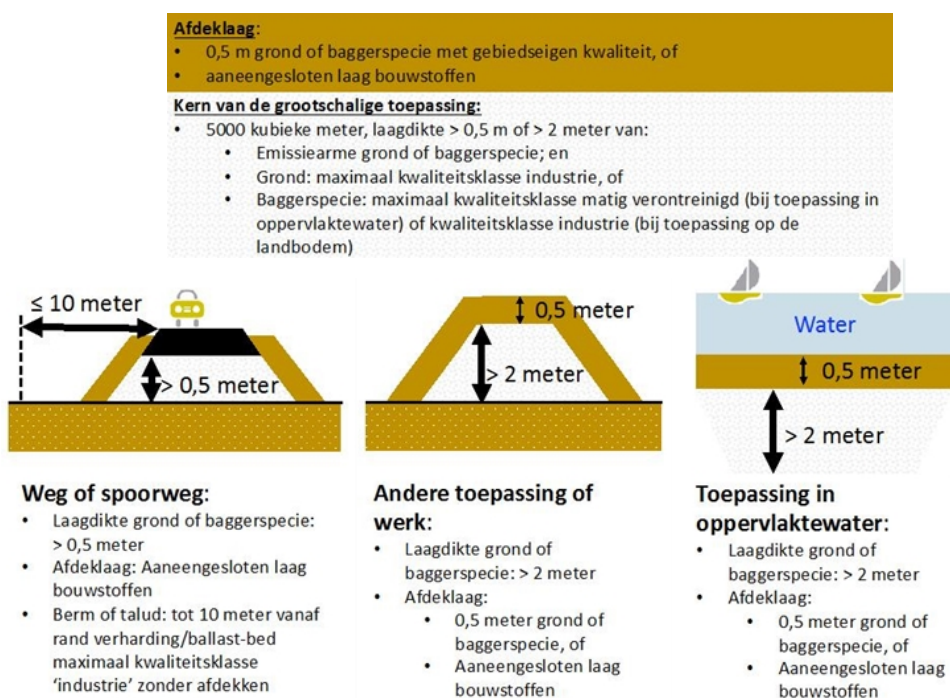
**Afdeklaag**:
- 0,5 m grond of baggerspecie met gebiedseigen kwaliteit, of
- aaneengesloten laag bouwstoffen

**Kern van de grootschalige toepassing:**
- 5000 kubieke meter, laagdikte > 0,5 m of > 2 meter van:
  - Emissiearme grond of baggerspecie; en
  - Grond: maximaal kwaliteitsklasse industrie, of
  - Baggerspecie: maximaal kwaliteitsklasse matig verontreinigd (bij toepassing in oppervlaktewater) of kwaliteitsklasse industrie (bij toepassing op de landbodem)

≤ 10 meter

> 0,5 meter

0,5 meter

> 2 meter

Water

0,5 meter

> 2 meter

**Weg of spoorweg**:
- Laagdikte grond of baggerspecie: > 0,5 meter
- Afdeklaag: Aaneengesloten laag bouwstoffen
- Berm of talud: tot 10 meter vanaf rand verharding/ballast-bed maximaal kwaliteitsklasse 'industrie' zonder afdekken

**Andere toepassing of werk**:
- Laagdikte grond of baggerspecie: > 2 meter
- Afdeklaag:
  - 0,5 meter grond of baggerspecie, of
  - Aaneengesloten laag bouwstoffen

**Toepassing in oppervlaktewater**:
- Laagdikte grond of baggerspecie: > 2 meter
- Afdeklaag:
  - 0,5 meter grond of baggerspecie, of
  - Aaneengesloten laag bouwstoffen